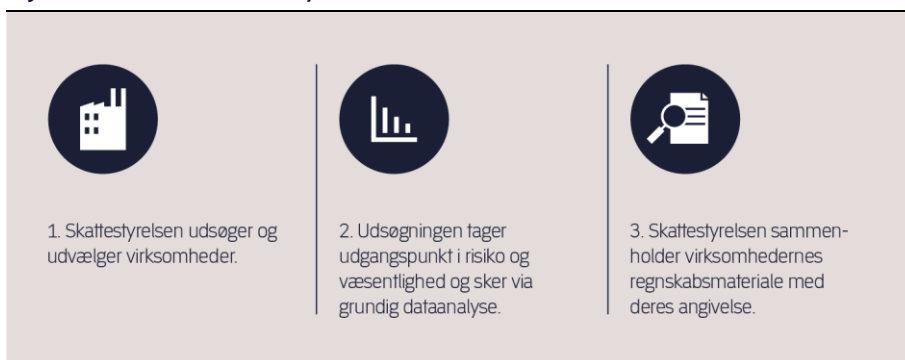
1. Skattestyrelsen udsøger og udvælger virksomheder.

2. Udsøgningen tager udgangspunkt i risiko og væsentlighed og sker via grundig dataanalyse.

3. Skattestyrelsen sammenholder virksomhedernes regnskabsmateriale med deres angivelse.